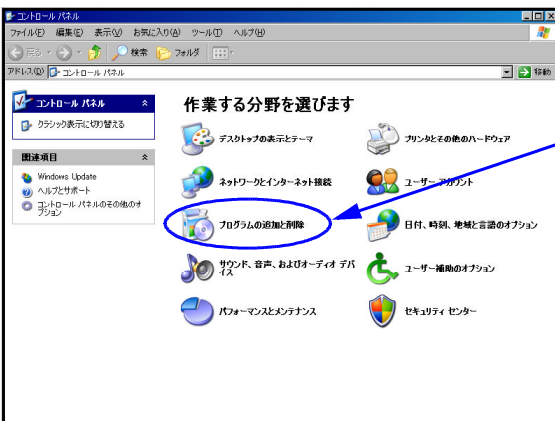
コントロール パネル

ファイル(F) 編集(E) 表示(V) お気に入り(A) ツール(T) ヘルプ(H)

戻る 検索 フォルダ

アドレス(D) コントロール パネル

移動

コントロール パネル

クラシック表示に切り替える

関連項目

Windows Update

ヘルプとサポート

コントロール パネルのその他のオプション

作業する分野を選びます

デスクトップの表示とテーマ

プリンタとその他のハードウェア

ネットワークとインターネット接続

ユーザー アカウント

プログラムの追加と削除

日付、時刻、地域と言語のオプション

サウンド、音声、およびオーディオ デバイス

ユーザー補助のオプション

パフォーマンスとメンテナンス

セキュリティ センター